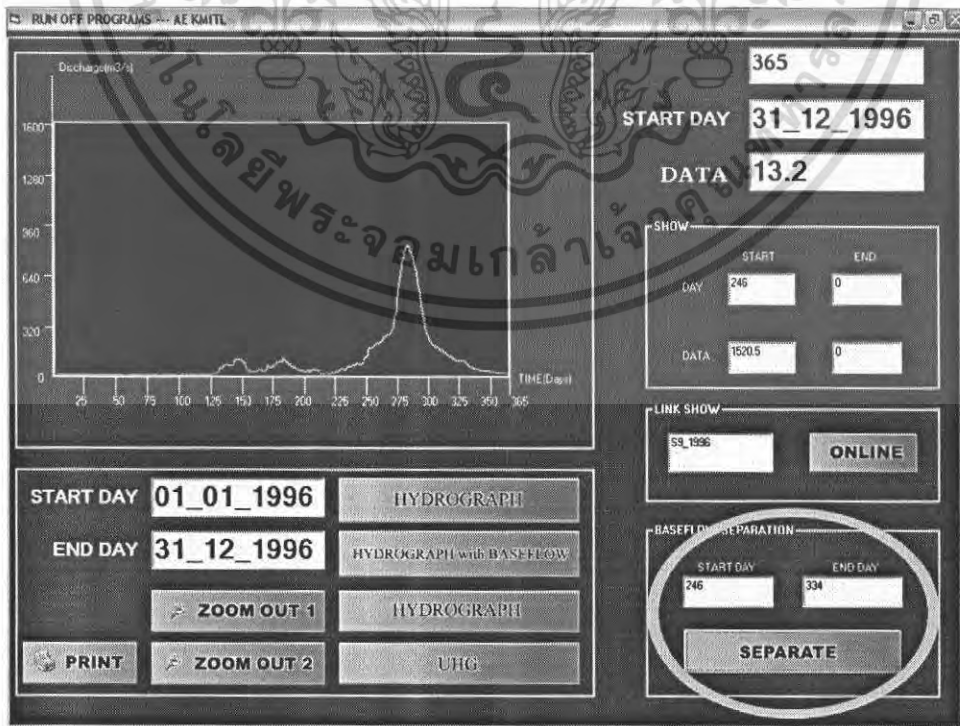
RUN OFF PROGRAMS --- AE KMITL

Discharge(m3/s)

1600
1280
960
640
320
0

25 50 75 100 125 150 175 200 225 250 275 300 325 350 365

TIME(Days)

365

START DAY 31_12_1996

DATA 13.2

SHOW

START END

DAY 246 0

DATA 1520.5 0

LINK SHOW

S9_1996

ONLINE

START DAY 01_01_1996

END DAY 31_12_1996

HYDROGRAPH

HYDROGRAPH with BASEFLOW

ZOOM OUT 1

HYDROGRAPH

PRINT

ZOOM OUT 2

UHG

BASEFLOW SEPARATION

START DAY END DAY

246 334

SEPARATE

โนโลยีพระจอมเกล้าเจ้าคุณทหาร